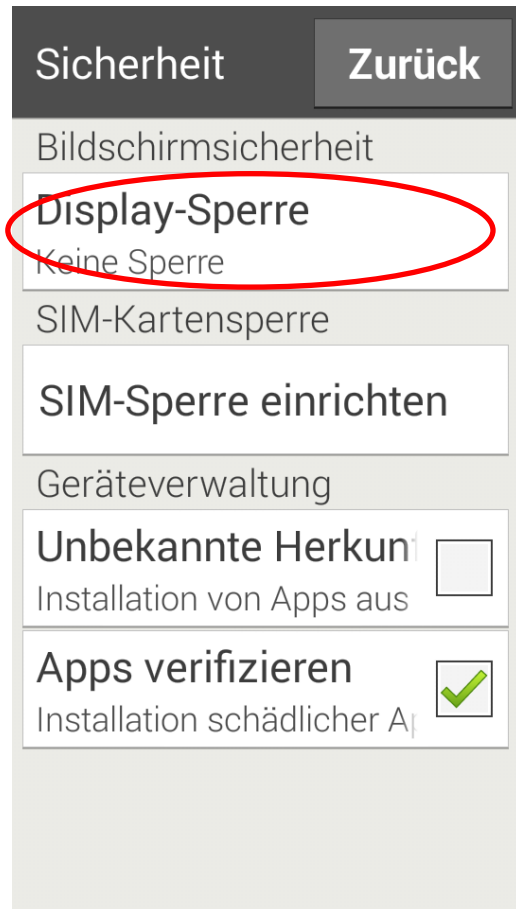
Sicherheit

Zurück

Bildschirmsicherheit

Display-Sperre

Keine Sperre

SIM-Kartensperre

SIM-Sperre einrichten

Geräteverwaltung

Unbekannte Herkun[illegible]

Installation von Apps aus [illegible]

Apps verifizieren

Installation schädlicher A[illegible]